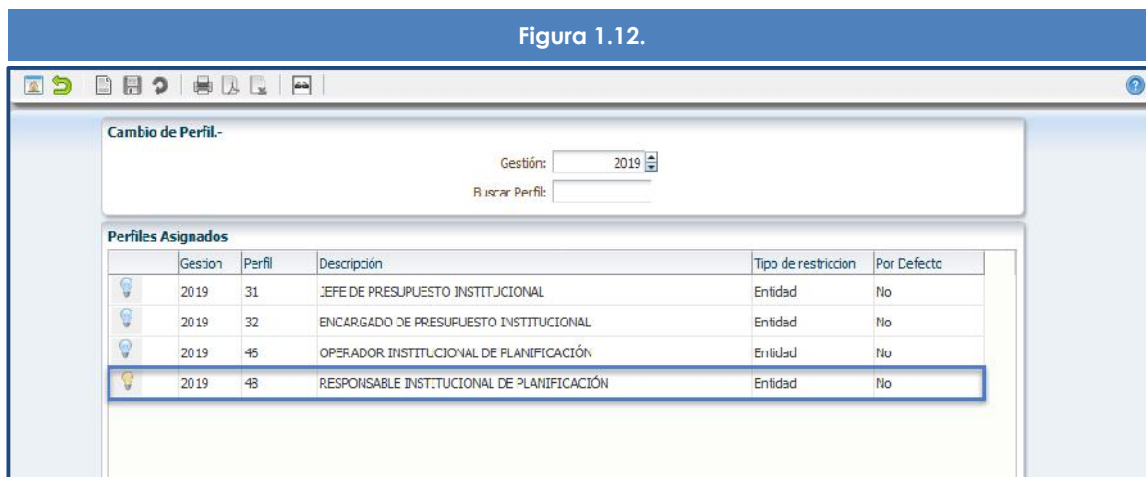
Figura 1.12.

Cambio de Perfil.-

Gestión: 2019

Buscar Perfil:

Perfiles Asignados

| | Gestion | Perfil | Descripción | Tipo de restriccion | Por Defecto |
|---|---|---|---|---|---|
| | 2019 | 31 | JEFE DE PRESUPUESTO INSTITUCIONAL | Entidad | No |
| | 2019 | 32 | ENCARGADO DE PRESUPUESTO INSTITUCIONAL | Entidad | No |
| | 2019 | 45 | OPERADOR INSTITUCIONAL DE PLANIFICACIÓN | Entidad | No |
| | 2019 | 48 | RESPONSABLE INSTITUCIONAL DE PLANIFICACIÓN | Entidad | No |